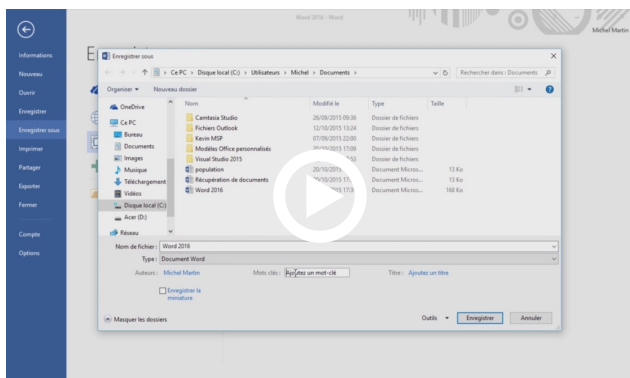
Word 2016 - Word

Michel Martin

Informations
Nouveau
Ouvrir
Enregistrer
Enregistrer sous
Imprimer
Partager
Exporter
Fermer
Compte
Options

Enregistrer sous

← → ↑ Ce PC › Disque local (C:) › Utilisateurs › Michel › Documents ›

Rechercher dans : Documents

Organiser ▾ Nouveau dossier

OneDrive
Ce PC
Bureau
Documents
Images
Musique
Téléchargement
Vidéos
Disque local (C:)
Acer (D:)
Réseau

| Nom | Modifié le | Type | Taille |
|---|---|---|---|
| Camtasia Studio | 26/08/2015 09:36 | Dossier de fichiers | |
| Fichiers Outlook | 12/10/2015 13:24 | Dossier de fichiers | |
| Kevin MSP | 07/08/2015 22:00 | Dossier de fichiers | |
| Modèles Office personnalisés | 30/09/2015 17:06 | Dossier de fichiers | |
| Visual Studio 2015 | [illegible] | Dossier de fichiers | |
| population | 20/10/2015 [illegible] | Document Micros... | 13 Ko |
| Récupération de documents | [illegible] | Document Micros... | 13 Ko |
| Word 2016 | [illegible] | Document Micros... | 168 Ko |

Nom de fichier : Word 2016
Type : Document Word
Auteurs : Michel Martin
Mots clés : Ajoutez un mot-clé
Titre : Ajoutez un titre
Enregistrer la miniature

Masquer les dossiers
Outils ▾
Enregistrer
Annuler